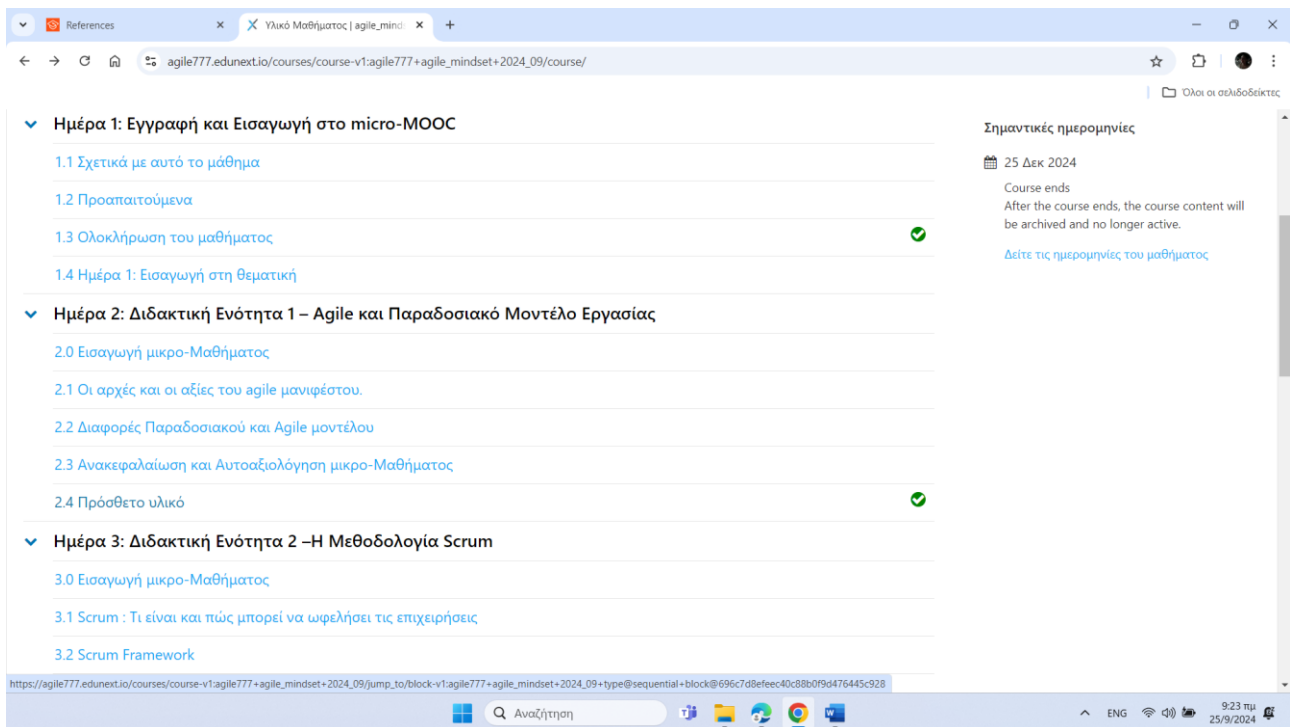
References

Υλικό Μαθήματος | agile_mind

agile777.edunext.io/courses/course-v1:agile777+agile_mindset+2024_09/course/

Όλοι οι σελιδοδείκτες

Ημέρα 1: Εγγραφή και Εισαγωγή στο micro-MOOC

1.1 Σχετικά με αυτό το μάθημα

1.2 Προαπαιτούμενα

1.3 Ολοκλήρωση του μαθήματος

1.4 Ημέρα 1: Εισαγωγή στη θεματική

Ημέρα 2: Διδακτική Ενότητα 1 – Agile και Παραδοσιακό Μοντέλο Εργασίας

2.0 Εισαγωγή μικρο-Μαθήματος

2.1 Οι αρχές και οι αξίες του agile μανιφέστου.

2.2 Διαφορές Παραδοσιακού και Agile μοντέλου

2.3 Ανακεφαλαίωση και Αυτοαξιολόγηση μικρο-Μαθήματος

2.4 Πρόσθετο υλικό

Ημέρα 3: Διδακτική Ενότητα 2 –Η Μεθοδολογία Scrum

3.0 Εισαγωγή μικρο-Μαθήματος

3.1 Scrum : Τι είναι και πώς μπορεί να ωφελήσει τις επιχειρήσεις

3.2 Scrum Framework

Σημαντικές ημερομηνίες

25 Δεκ 2024

Course ends
After the course ends, the course content will be archived and no longer active.

Δείτε τις ημερομηνίες του μαθήματος

https://agile777.edunext.io/courses/course-v1:agile777+agile_mindset+2024_09/jump_to/block-v1:agile777+agile_mindset+2024_09+type@sequential+block@696c7d8efeec40c88b0f9d476445c928

Αναζήτηση

ENG

9:23 πμ
25/9/2024